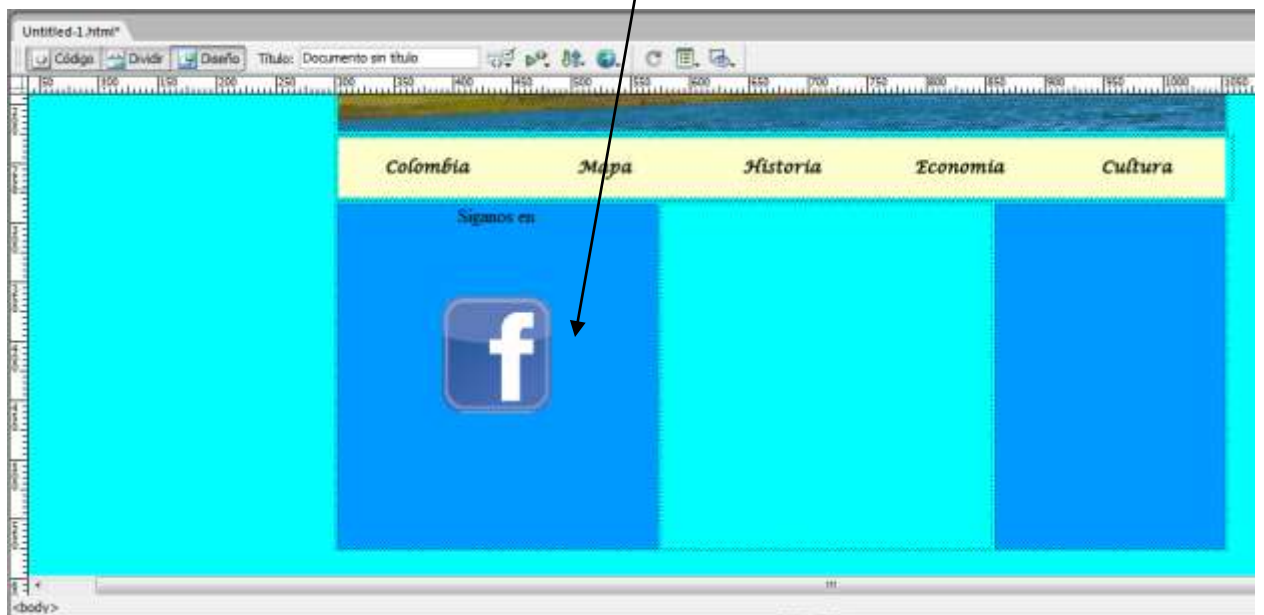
Untitled-1.html*

Código Dividir Diseño Título: Documento sin título

50 100 150 200 250 300 350 400 450 500 550 600 650 700 750 800 850 900 950 1000 1050

Colombia Mapa Historia Economia Cultura

Siganos en

f

<body>